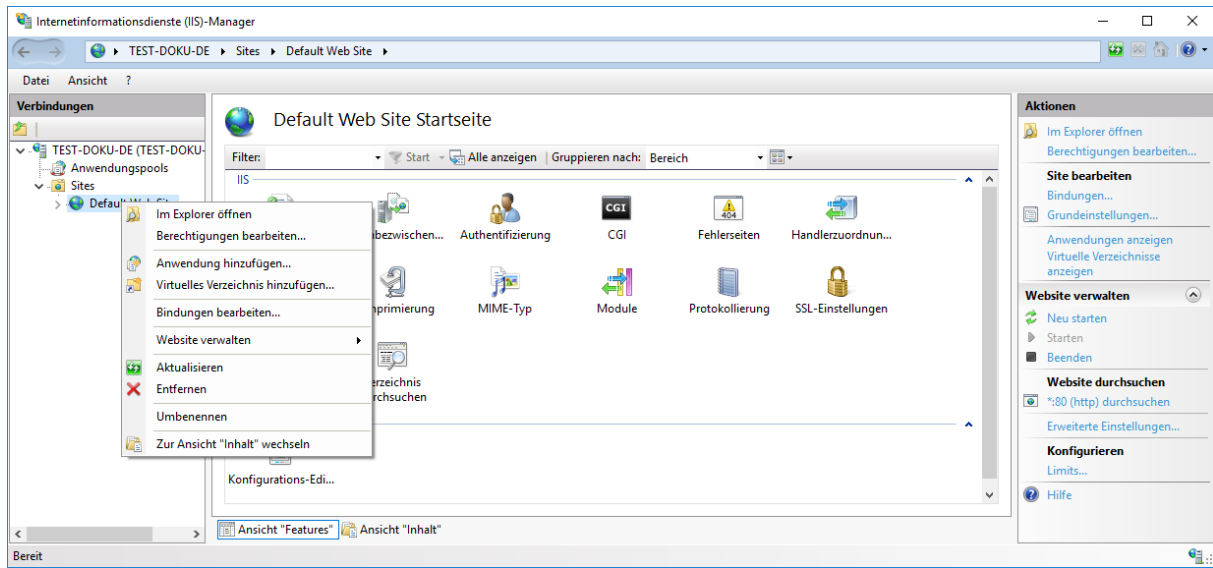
Internetinformationsdienste (IIS)-Manager

TEST-DOKU-DE ▸ Sites ▸ Default Web Site ▸

Datei Ansicht ?

Verbindungen

TEST-DOKU-DE (TEST-DOKU-
Anwendungspools
Sites
Default Web Site

Im Explorer öffnen
Berechtigungen bearbeiten...
Anwendung hinzufügen...
Virtuelles Verzeichnis hinzufügen...
Bindungen bearbeiten...
Website verwalten
Aktualisieren
Entfernen
Umbenennen
Zur Ansicht "Inhalt" wechseln

Default Web Site Startseite

Filter: Start Alle anzeigen Gruppieren nach: Bereich

IIS

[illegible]bezwischen...
Authentifizierung
CGI
Fehlerseiten
Handlerzuordnun...
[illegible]nprimierung
MIME-Typ
Module
Protokollierung
SSL-Einstellungen
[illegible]erzeichnis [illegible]rchsuchen
Konfigurations-Edi...

Ansicht "Features" Ansicht "Inhalt"

Aktionen

Im Explorer öffnen
Berechtigungen bearbeiten...
Site bearbeiten
Bindungen...
Grundeinstellungen...
Anwendungen anzeigen
Virtuelle Verzeichnisse anzeigen
Website verwalten
Neu starten
Starten
Beenden
Website durchsuchen
*:80 (http) durchsuchen
Erweiterte Einstellungen...
Konfigurieren
Limits...
Hilfe

Bereit